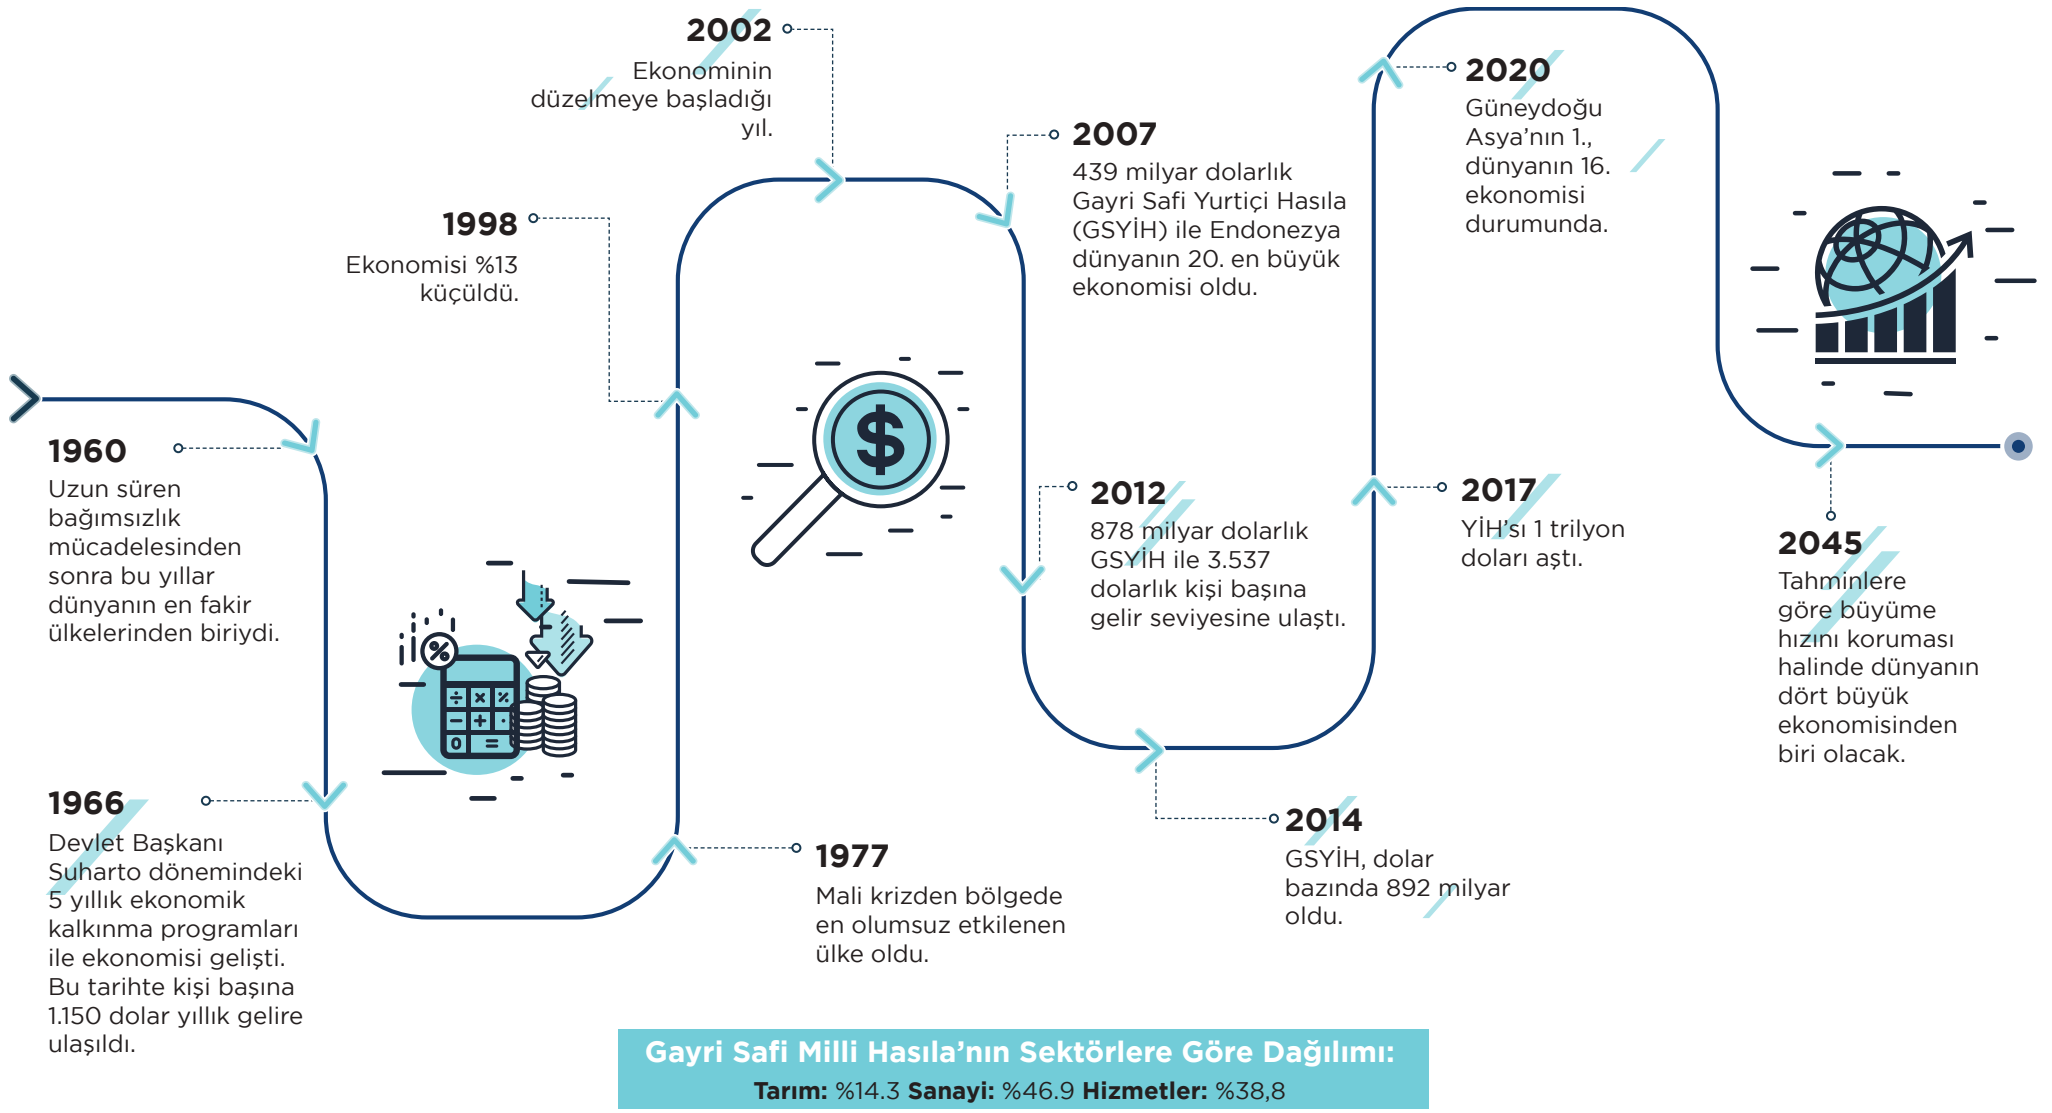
1960
Uzun süren bağımsızlık mücadelesinden sonra bu yıllar dünyanın en fakir ülkelerinden biriydi.

1966
Devlet Başkanı Suharto dönemindeki 5 yıllık ekonomik kalkınma programları ile ekonomisi gelişti. Bu tarihte kişi başına 1.150 dolar yıllık gelire ulaşıldı.

1998
Ekonomisi %13 küçüldü.

2002
Ekonominin düzelmeye başladığı yıl.

1977
Mali krizden bölgede en olumsuz etkilenen ülke oldu.

2007
439 milyar dolarlık Gayri Safi Yurtiçi Hasıla (GSYİH) ile Endonezya dünyanın 20. en büyük ekonomisi oldu.

2012
878 milyar dolarlık GSYİH ile 3.537 dolarlık kişi başına gelir seviyesine ulaştı.

2014
GSYİH, dolar bazında 892 milyar oldu.

2020
Güneydoğu Asya'nın 1., dünyanın 16. ekonomisi durumunda.

2017
YİH'sı 1 trilyon doları aştı.

2045
Tahminlere göre büyüme hızını koruması halinde dünyanın dört büyük ekonomisinden biri olacak.

Gayri Safi Milli Hasıla'nın Sektörlere Göre Dağılımı:
Tarım: %14.3 Sanayi: %46.9 Hizmetler: %38,8